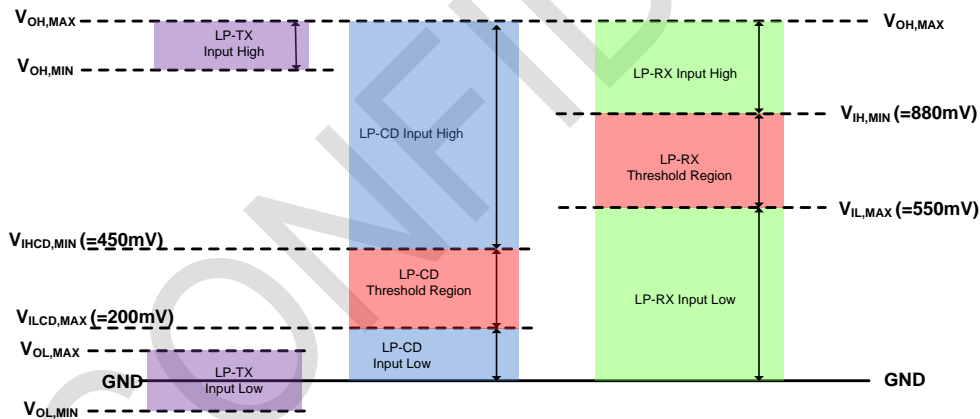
$V_{OH,MAX}$

LP-TX Input High

$V_{OH,MIN}$

LP-CD Input High

LP-RX Input High

$V_{OH,MAX}$

$V_{IH,MIN}$ (=880mV)

LP-RX Threshold Region

$V_{IL,MAX}$ (=550mV)

$V_{IHCD,MIN}$ (=450mV)

LP-CD Threshold Region

LP-RX Input Low

$V_{ILCD,MAX}$ (=200mV)

$V_{OL,MAX}$

LP-CD Input Low

GND

LP-TX Input Low

GND

$V_{OL,MIN}$